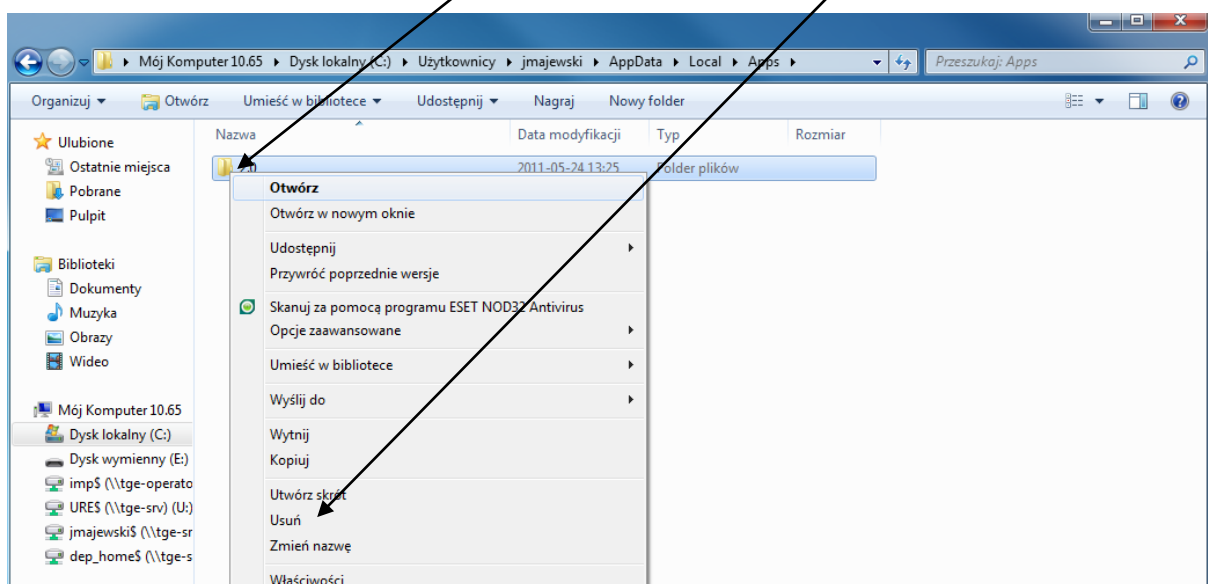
Mój Komputer 10.65 ▸ Dysk lokalny (C:) ▸ Użytkownicy ▸ jmajewski ▸ AppData ▸ Local ▸ Apps ▸

Przeszukaj: Apps

Organizuj ▾ Otwórz Umieść w bibliotece ▾ Udostępnij ▾ Nagraj Nowy folder

Ulubione
Ostatnie miejsca
Pobrane
Pulpit

Biblioteki
Dokumenty
Muzyka
Obrazy
Wideo

Mój Komputer 10.65
Dysk lokalny (C:)
Dysk wymienny (E:)
imp$ (\\tge-operato
URE$ (\\tge-srv) (U:)
jmajewski$ (\\tge-sr
dep_home$ (\\tge-s

| Nazwa | Data modyfikacji | Typ | Rozmiar |
|---|---|---|---|
| 2.0 | 2011-05-24 13:25 | Folder plików | |

Otwórz
Otwórz w nowym oknie
Udostępnij
Przywróć poprzednie wersje
Skanuj za pomocą programu ESET NOD32 Antivirus
Opcje zaawansowane
Umieść w bibliotece
Wyślij do
Wytnij
Kopiuj
Utwórz skrót
Usuń
Zmień nazwę
Właściwości